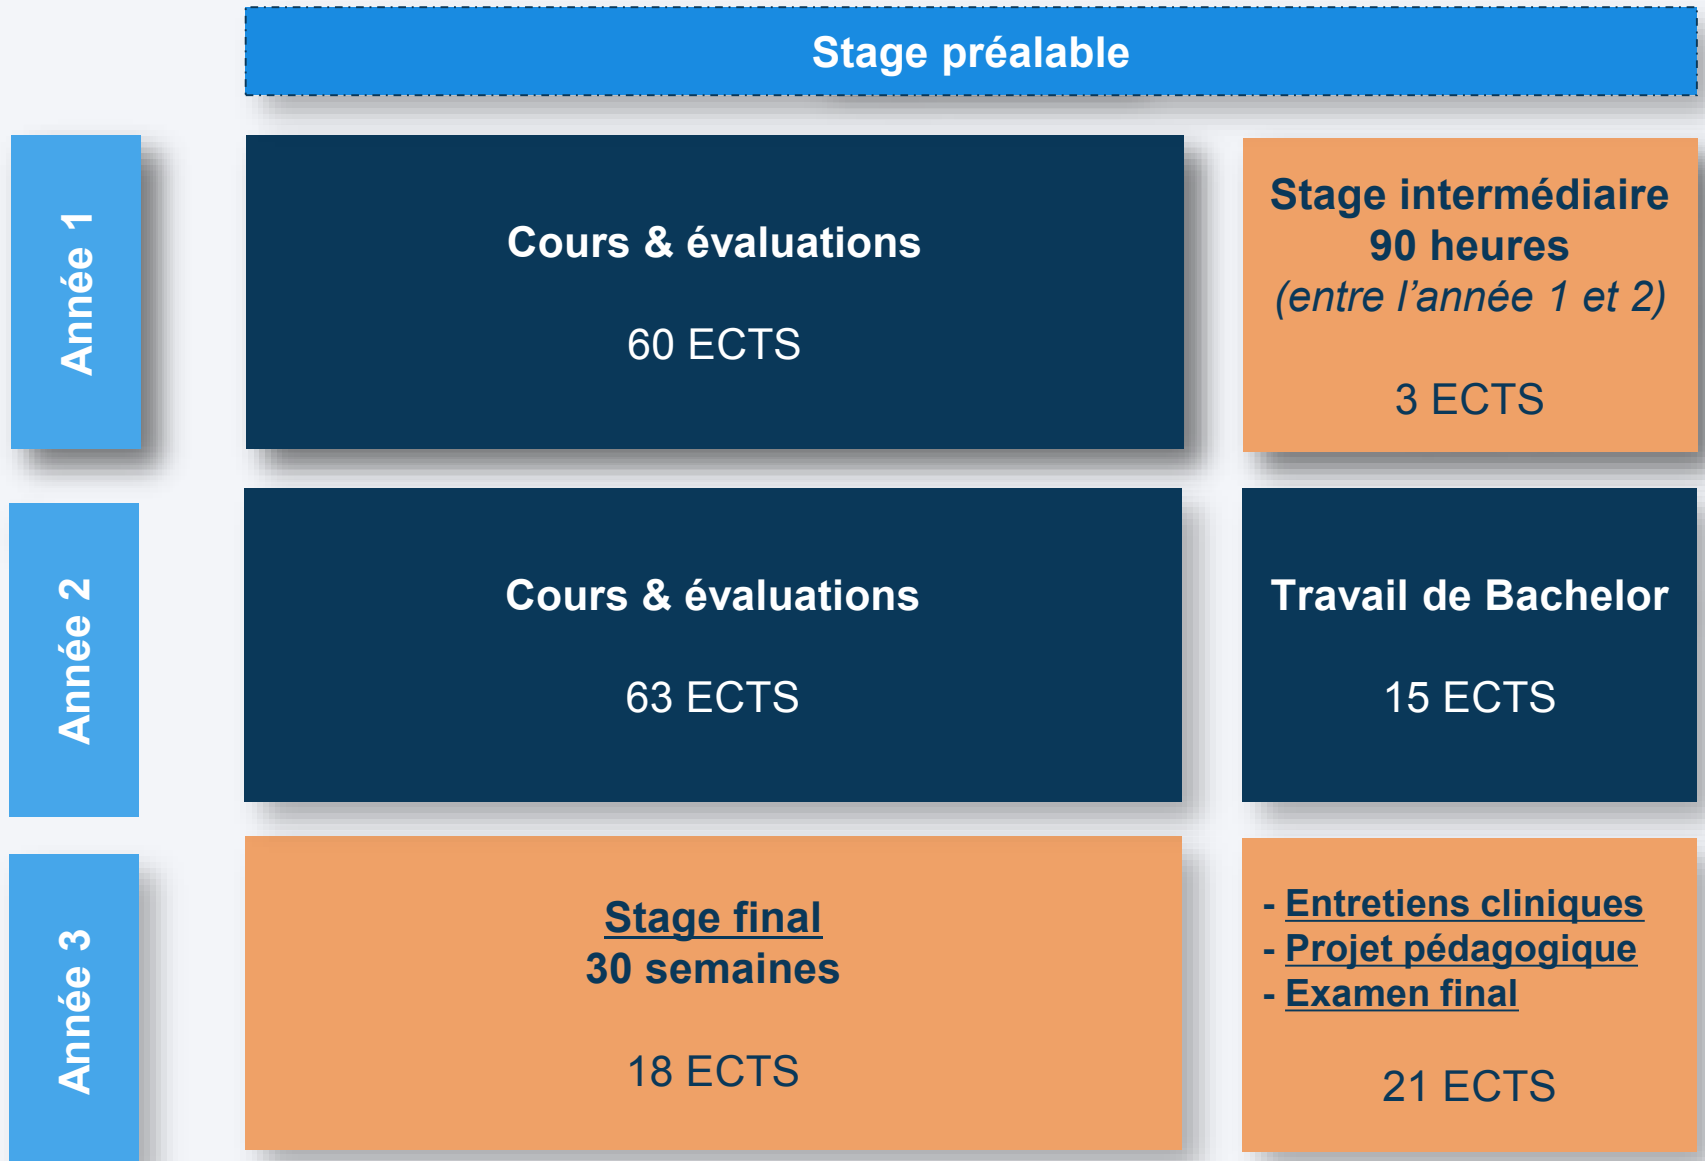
Stage préalable

Année 1

Cours & évaluations

60 ECTS

Stage intermédiaire
90 heures
(entre l'année 1 et 2)

3 ECTS

Année 2

Cours & évaluations

63 ECTS

Travail de Bachelor

15 ECTS

Année 3

Stage final
30 semaines

18 ECTS

- Entretiens cliniques
- Projet pédagogique
- Examen final

21 ECTS